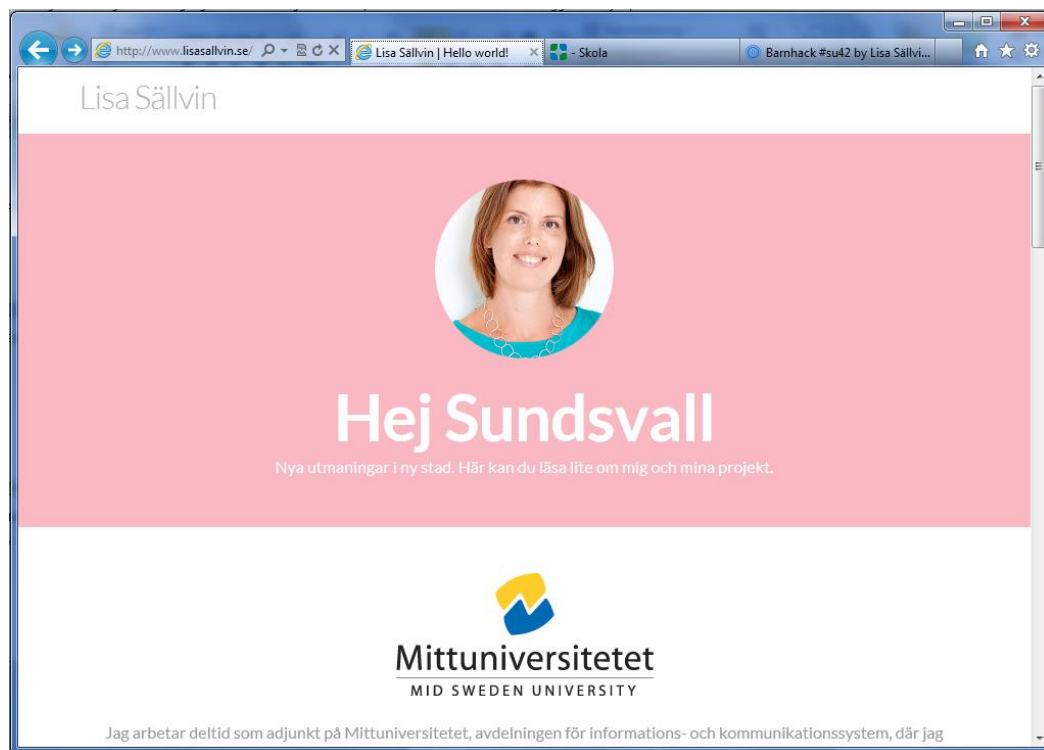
http://www.lisasallvin.se/
Lisa Sällvin | Hello world!
- Skola
Barnhack #su42 by Lisa Sällvi...

Lisa Sällvin

Hej Sundsvall

Nya utmaningar i ny stad. Här kan du läsa lite om mig och mina projekt.

Mittuniversitetet
MID SWEDEN UNIVERSITY

Jag arbetar deltid som adjunkt på Mittuniversitetet, avdelningen för informations- och kommunikationssystem, där jag